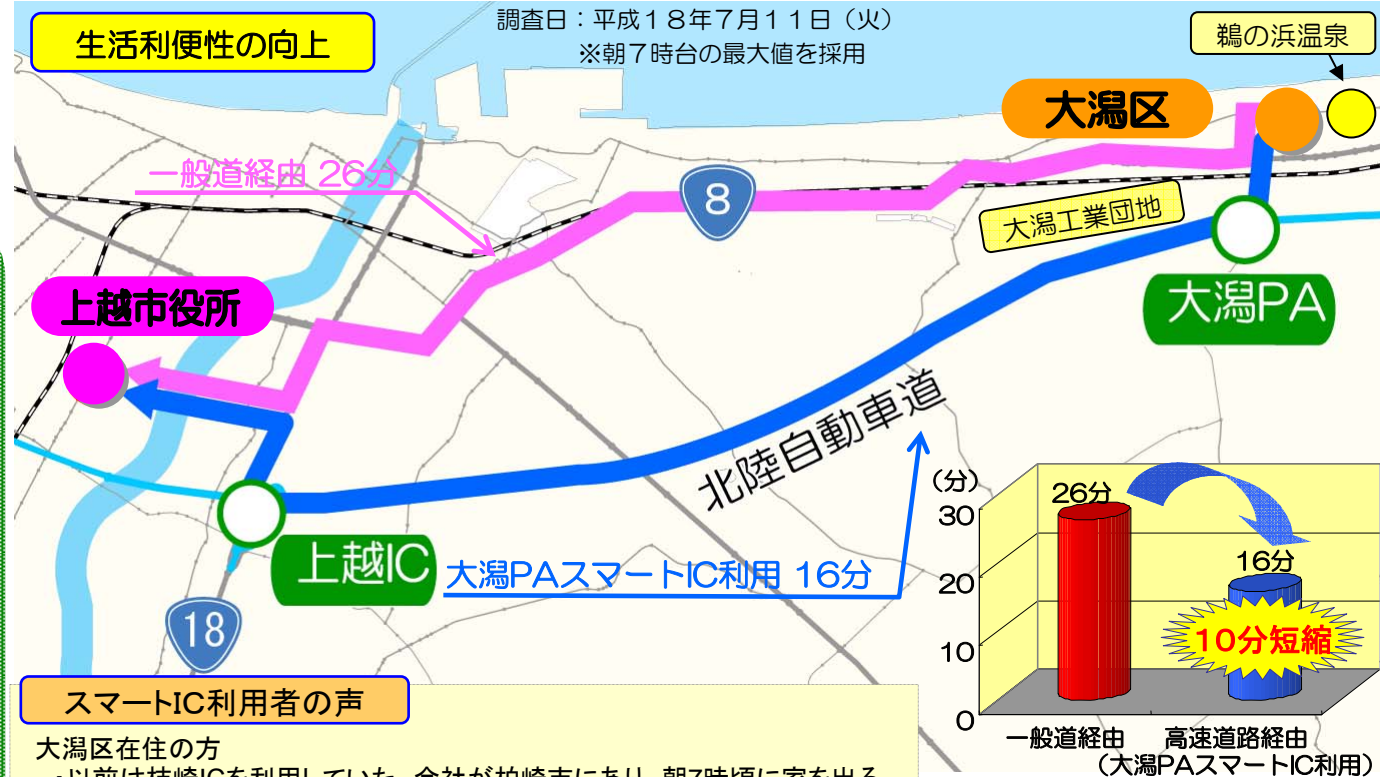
生活利便性の向上

調査日：平成１８年7月１１日（火）
※朝７時台の最大値を採用

鵜の浜温泉

大潟区

一般道経由 26分

8

大潟工業団地

大潟PA

上越市役所

北陸自動車道

上越IC

大潟PAスマートIC利用 16分

18

（分）
30
20
10
0

26分

16分

10分短縮

一般道経由
高速道路経由
（大潟PAスマートIC利用）

スマートIC利用者の声

大潟区在住の方
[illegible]